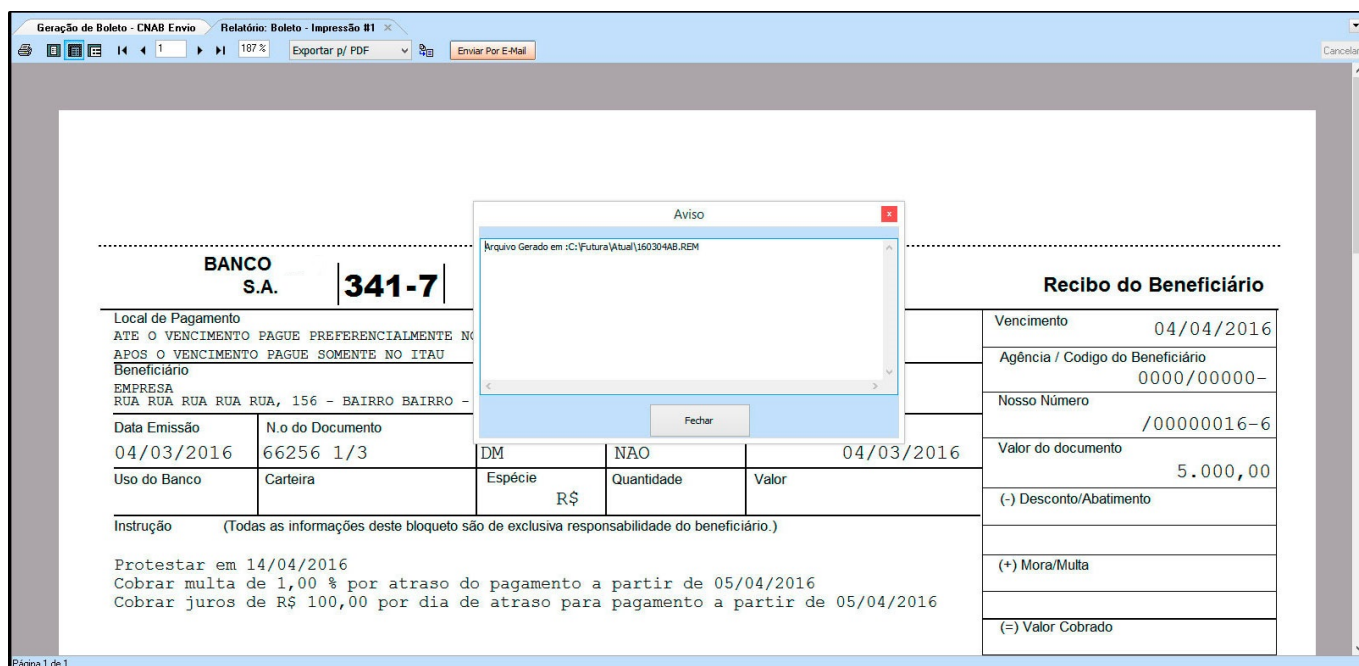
Geração de Boleto - CNAB Envio | Relatório: Boleto - Impressão #1 ×

1 | 187 % | Exportar p/ PDF | Enviar Por E-Mail

Cancelar

Aviso

Arquivo Gerado em :C:\Futura\Atual\160304AB.REM

Fechar

BANCO S.A. | 341-7 | Recibo do Beneficiário

Local de Pagamento
ATE O VENCIMENTO PAGUE PREFERENCIALMENTE N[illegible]
APOS O VENCIMENTO PAGUE SOMENTE NO ITAU

Vencimento
04/04/2016

Beneficiário
EMPRESA
RUA RUA RUA RUA RUA, 156 - BAIRRO BAIRRO - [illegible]

Agência / Codigo do Beneficiário
0000/00000-

Nosso Número
/00000016-6

| Data Emissão | N.o do Documento | | | |
|---|---|---|---|---|
| 04/03/2016 | 66256 1/3 | DM | NAO | 04/03/2016 |
| Uso do Banco | Carteira | Espécie R$ | Quantidade | Valor |

Valor do documento
5.000,00

(-) Desconto/Abatimento

Instrução (Todas as informações deste bloqueto são de exclusiva responsabilidade do beneficiário.)

Protestar em 14/04/2016
Cobrar multa de 1,00 % por atraso do pagamento a partir de 05/04/2016
Cobrar juros de R$ 100,00 por dia de atraso para pagamento a partir de 05/04/2016

(+) Mora/Multa

(=) Valor Cobrado

Página 1 de 1